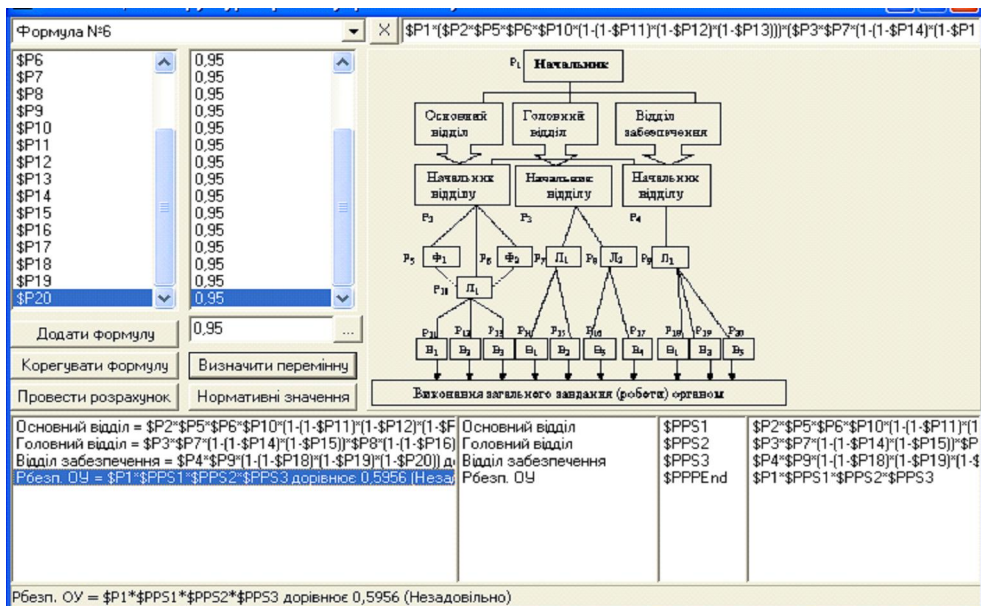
Формула №6

X $P1*($P2*$P5*$P6*$P10*(1-(1-$P11)*(1-$P12)*(1-$P13)))*($P3*$P7*(1-(1-$P14)*(1-$P1

| | |
|---|---|
| $P6 | 0,95 |
| $P7 | 0,95 |
| $P8 | 0,95 |
| $P9 | 0,95 |
| $P10 | 0,95 |
| $P11 | 0,95 |
| $P12 | 0,95 |
| $P13 | 0,95 |
| $P14 | 0,95 |
| $P15 | 0,95 |
| $P16 | 0,95 |
| $P17 | 0,95 |
| $P18 | 0,95 |
| $P19 | 0,95 |
| $P20 | 0,95 |

Додати формулу
0,95
Корегувати формулу
Визначити перемінну
Провести розрахунок
Нормативні значення

P1 Начальник
Основний відділ
Головний відділ
Відділ забезпечення
Начальник відділу
Начальник відділу
Начальник відділу
P2
P3
P4
P5 Ф1 P6 Ф2 P7 Л1 P8 Л2 P9 Л1
P10 П1
P11 P12 P13 P14 P15 P16 P17 P18 P19 P20
В1 В2 В3 В1 В2 В3 В4 В1 В3 В5
Виконання загального завдання (робота) органом

Основний відділ = $P2*$P5*$P6*$P10*(1-(1-$P11)*(1-$P12)*(1-$F
Головний відділ = $P3*$P7*(1-(1-$P14)*(1-$P15))*$P8*(1-(1-$P16)
Відділ забезпечення = $P4*$P9*(1-(1-$P18)*(1-$P19)*(1-$P20)) д
Рбезп. ОУ = $P1*$PPS1*$PPS2*$PPS3 дорівнює 0,5956 (Незад

| | | |
|---|---|---|
| Основний відділ | $PPS1 | $P2*$P5*$P6*$P10*(1-(1-$P11)*(1 |
| Головний відділ | $PPS2 | $P3*$P7*(1-(1-$P14)*(1-$P15))*$P |
| Відділ забезпечення | $PPS3 | $P4*$P9*(1-(1-$P18)*(1-$P19)*(1-$ |
| Рбезп. ОУ | $PPPEnd | $P1*$PPS1*$PPS2*$PPS3 |

Рбезп. ОУ = $P1*$PPS1*$PPS2*$PPS3 дорівнює 0,5956 (Незадовільно)